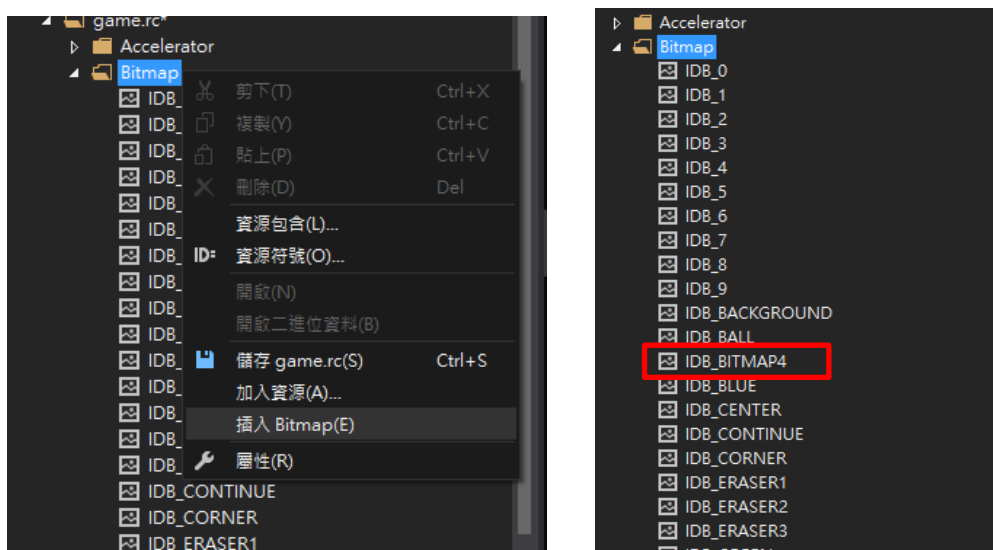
game.rc*
Accelerator
Bitmap
IDB_
IDB_
IDB_
IDB_
IDB_
IDB_
IDB_
IDB_
IDB_
IDB_
IDB_
IDB_
IDB_
IDB_
IDB_
IDB_CONTINUE
IDB_CORNER
IDB_ERASER1

剪下(T) Ctrl+X
複製(Y) Ctrl+C
貼上(P) Ctrl+V
刪除(D) Del
資源包含(L)...
ID= 資源符號(O)...
開啟(N)
開啟二進位資料(B)
儲存 game.rc(S) Ctrl+S
加入資源(A)...
插入 Bitmap(E)
屬性(R)

Accelerator
Bitmap
IDB_0
IDB_1
IDB_2
IDB_3
IDB_4
IDB_5
IDB_6
IDB_7
IDB_8
IDB_9
IDB_BACKGROUND
IDB_BALL
IDB_BITMAP4
IDB_BLUE
IDB_CENTER
IDB_CONTINUE
IDB_CORNER
IDB_ERASER1
IDB_ERASER2
IDB_ERASER3
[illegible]